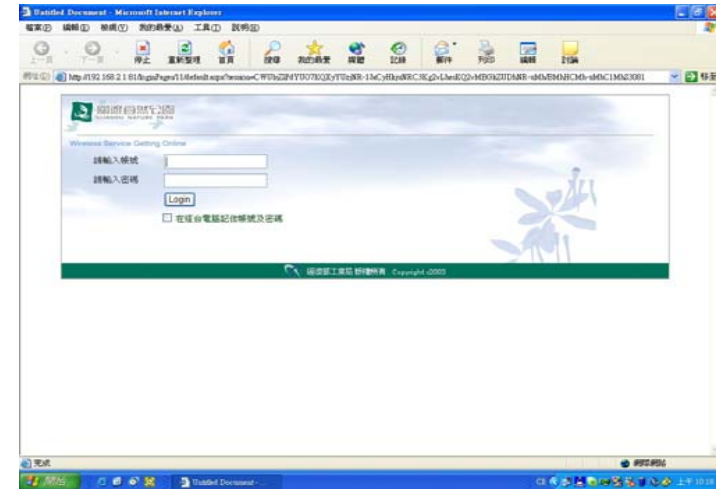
Untitled Document - Microsoft Internet Explorer

檔案(F) 編輯(E) 檢視(V) 我的最愛(A) 工具(T) 說明(H)

上一頁 下一頁 停止 重新整理 首頁 搜尋 我的最愛 媒體 記錄 郵件 列印 編輯 討論

網址(D) http://192.168.2.1:81/loginPages/1/default.aspx?session=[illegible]

轉到

關渡自然公園
GUANDU NATURE PARK

Wireless Service Getting Online

請輸入帳號

請輸入密碼

Login

在這台電腦記住帳號及密碼

關渡區工業區 版權所有 Copyright ©2003

完成

網際網路

開始

Untitled Document - ...

上午 10:18